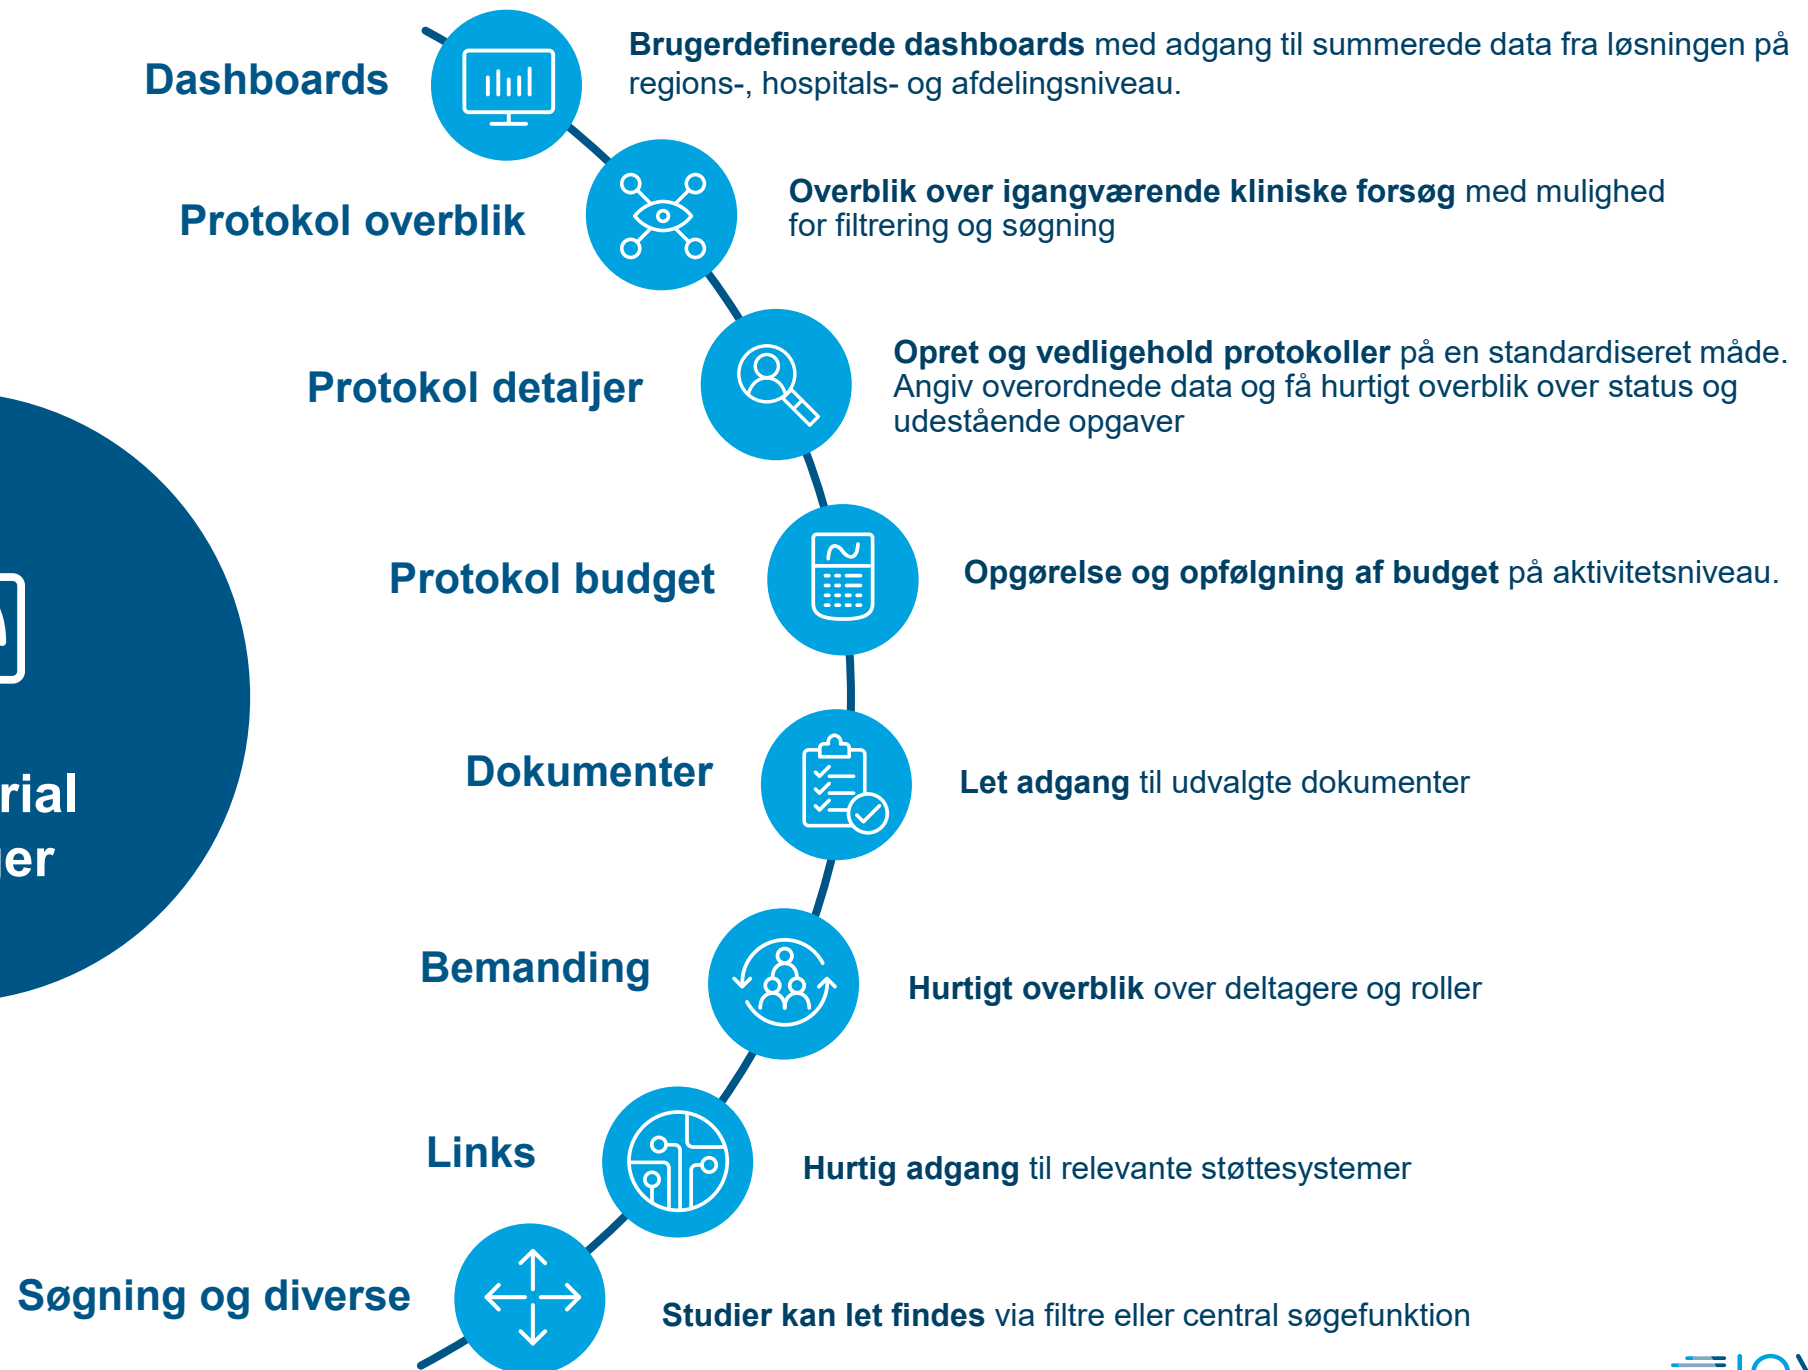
Dashboards

**Brugerdefinerede dashboards** med adgang til summerede data fra løsningen på regions-, hospitals- og afdelingsniveau.

Protokol overblik

**Overblik over igangværende kliniske forsøg** med mulighed for filtrering og søgning

Protokol detaljer

**Opret og vedligehold protokoller** på en standardiseret måde. Angiv overordnede data og få hurtigt overblik over status og udestående opgaver

Protokol budget

**Opgørelse og opfølgning af budget** på aktivitetsniveau.

rial
ier

Dokumenter

**Let adgang** til udvalgte dokumenter

Bemanding

**Hurtigt overblik** over deltagere og roller

Links

**Hurtig adgang** til relevante støttesystemer

Søgning og diverse

**Studier kan let findes** via filtre eller central søgefunktion